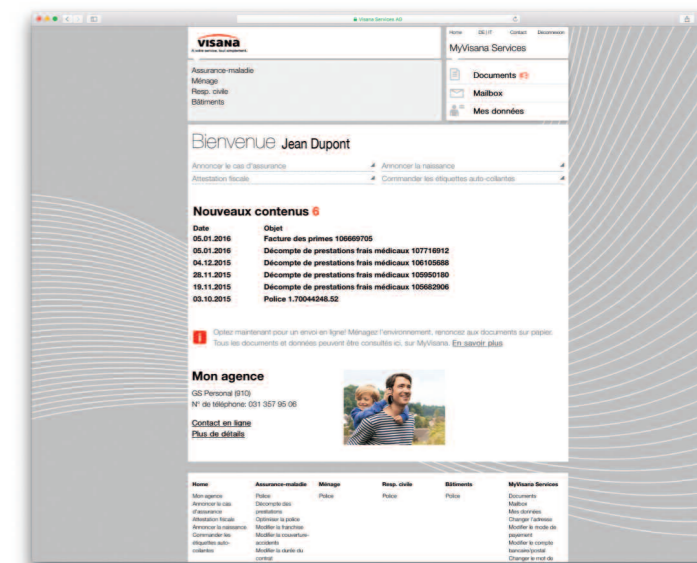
Visana Services AG

VISANA

Home DE | IT Contact Déconnexion

MyVisana Services

Assurance-maladie
Ménage
Resp. civile
Bâtiments

Documents 6

Mailbox

Mes données

Bienvenue Jean Dupont

Annoncer le cas d'assurance
Annoncer la naissance
Attestation fiscale
Commander les étiquettes auto-collantes

Nouveaux contenus 6

| Date | Objet |
|---|---|
| 05.01.2016 | Facture des primes 106669705 |
| 05.01.2016 | Décompte de prestations frais médicaux 107716912 |
| 04.12.2015 | Décompte de prestations frais médicaux 106105688 |
| 28.11.2015 | Décompte de prestations frais médicaux 105950180 |
| 19.11.2015 | Décompte de prestations frais médicaux 105682906 |
| 03.10.2015 | Police 1.70044248.52 |

Optez maintenant pour un envoi en ligne! Ménagez l'environnement, renoncez aux documents sur papier. Tous les documents et données peuvent être consultés ici, sur MyVisana. En savoir plus

Mon agence

GS Personal (910)
N° de téléphone: 031 357 95 06

Contact en ligne
Plus de détails

Home
Mon agence
Annoncer le cas d'assurance
Attestation fiscale
Annoncer la naissance
Commander les étiquettes auto-collantes

Assurance-maladie
Police
Décompte des prestations
Optimiser la police
Modifier la franchise
Modifier la couverture-accidents
Modifier la durée du contrat

Ménage
Police

Resp. civile
Police

Bâtiments
Police

MyVisana Services
Documents
Mailbox
Mes données
Changer l'adresse
Modifier le mode de paiement
Modifier le compte bancaire/postal
Changer le mot de